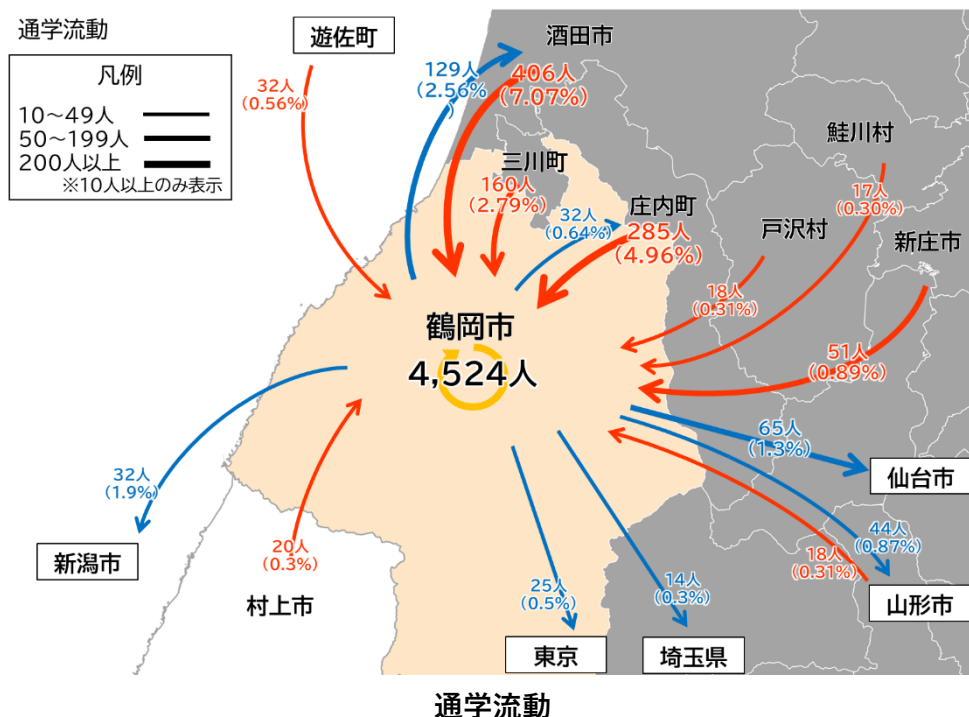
通学流動

凡例
10～49人
50～199人
200人以上
※10人以上のみ表示

遊佐町
32人
(0.56%)

酒田市
129人
(2.56%)
406人
(7.07%)

三川町
160人
(2.79%)

32人
(0.64%)

庄内町
285人
(4.96%)

鮭川村
17人
(0.30%)

戸沢村
18人
(0.31%)

新庄市
51人
(0.89%)

鶴岡市
4,524人

65人
(1.3%)
仙台市

44人
(0.87%)
18人
(0.31%)
山形市

32人
(1.9%)
新潟市

20人
(0.3%)
村上市

25人
(0.5%)
東京

14人
(0.3%)
埼玉県

通学流動